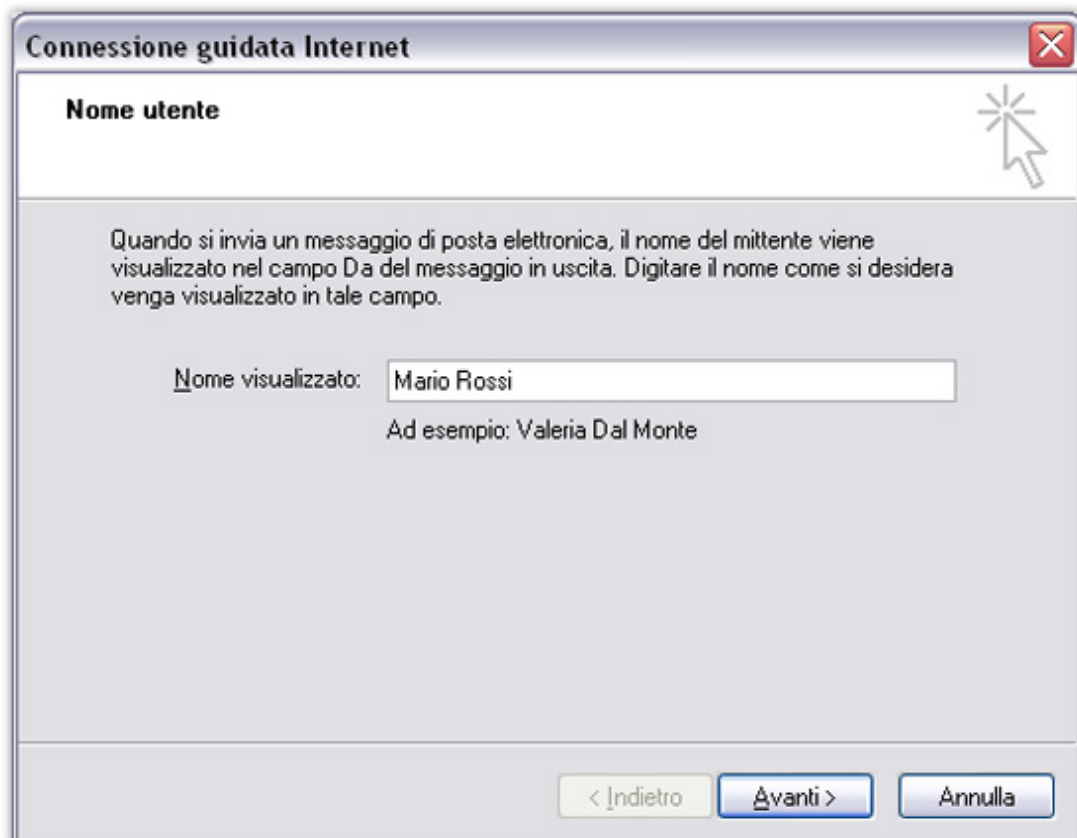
Connessione guidata Internet

Nome utente

Quando si invia un messaggio di posta elettronica, il nome del mittente viene visualizzato nel campo Da del messaggio in uscita. Digitare il nome come si desidera venga visualizzato in tale campo.

Nome visualizzato: Mario Rossi

Ad esempio: Valeria Dal Monte

< Indietro | Avanti > | Annulla